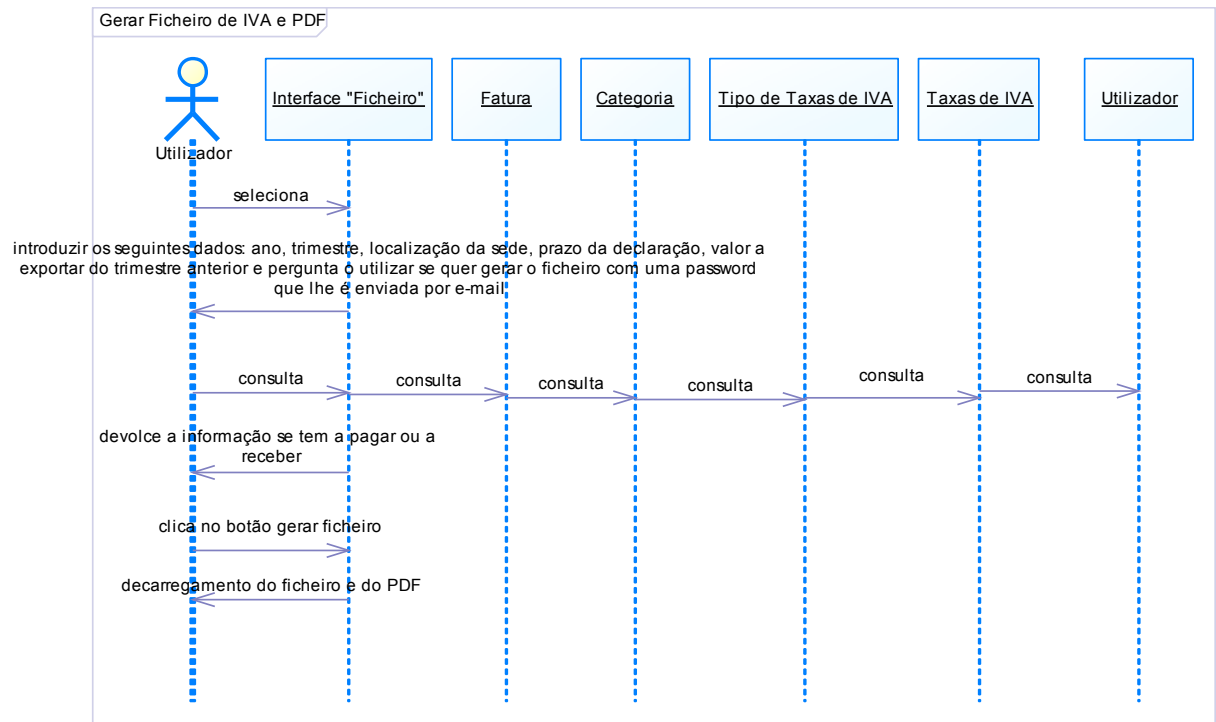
Gerar Ficheiro de IVA e PDF

Utilizador

Interface "Ficheiro"

Fatura

Categoria

Tipo de Taxas de IVA

Taxas de IVA

Utilizador

seleciona

introduzir os seguintes dados: ano, trimestre, localização da sede, prazo da declaração, valor a exportar do trimestre anterior e pergunta o utilizar se quer gerar o ficheiro com uma password que lhe é enviada por e-mail

consulta

consulta

consulta

consulta

consulta

consulta

devolce a informação se tem a pagar ou a receber

clica no botão gerar ficheiro

decarregamento do ficheiro e do PDF